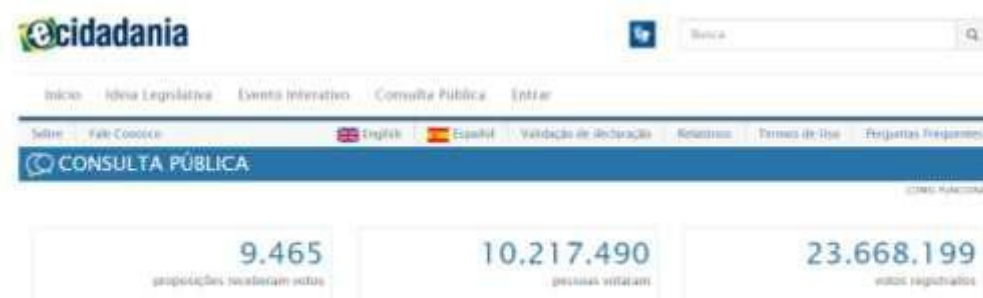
ecidadania

Busca

Início Ideia Legislativa Evento Interativo Consulta Pública Entrar

Sobre Fale Conosco English Español Validação de declaração Relatórios Termos de Uso Perguntas Frequentes

CONSULTA PÚBLICA

COMO FUNCIONA

9.465
proposições receberam votos

10.217.490
pessoas votaram

23.668.199
votos registrados